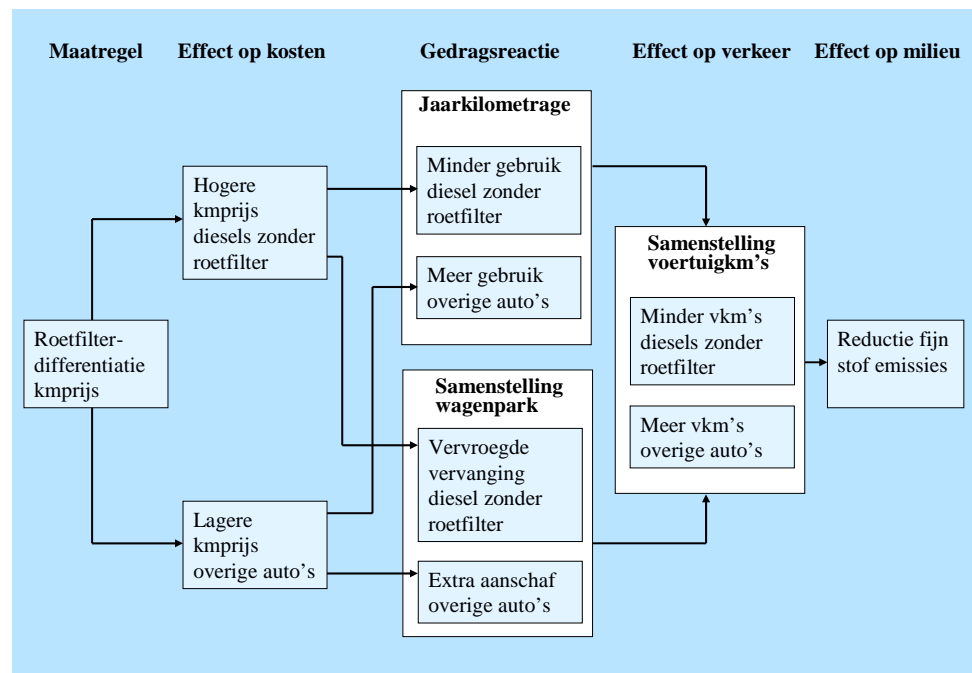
Maatregel

Effect op kosten

Gedragsreactie

Effect op verkeer

Effect op milieu

Roetfilterdifferentiatie kmprijs

Hogere kmprijs diesels zonder roetfilter

Lagere kmprijs overige auto's

Jaarkilometrage

Minder gebruik diesel zonder roetfilter

Meer gebruik overige auto's

Samenstelling wagenpark

Vervroegde vervanging diesel zonder roetfilter

Extra aanschaf overige auto's

Samenstelling voertuigkm's

Minder vkm's diesels zonder roetfilter

Meer vkm's overige auto's

Reductie fijn stof emissies